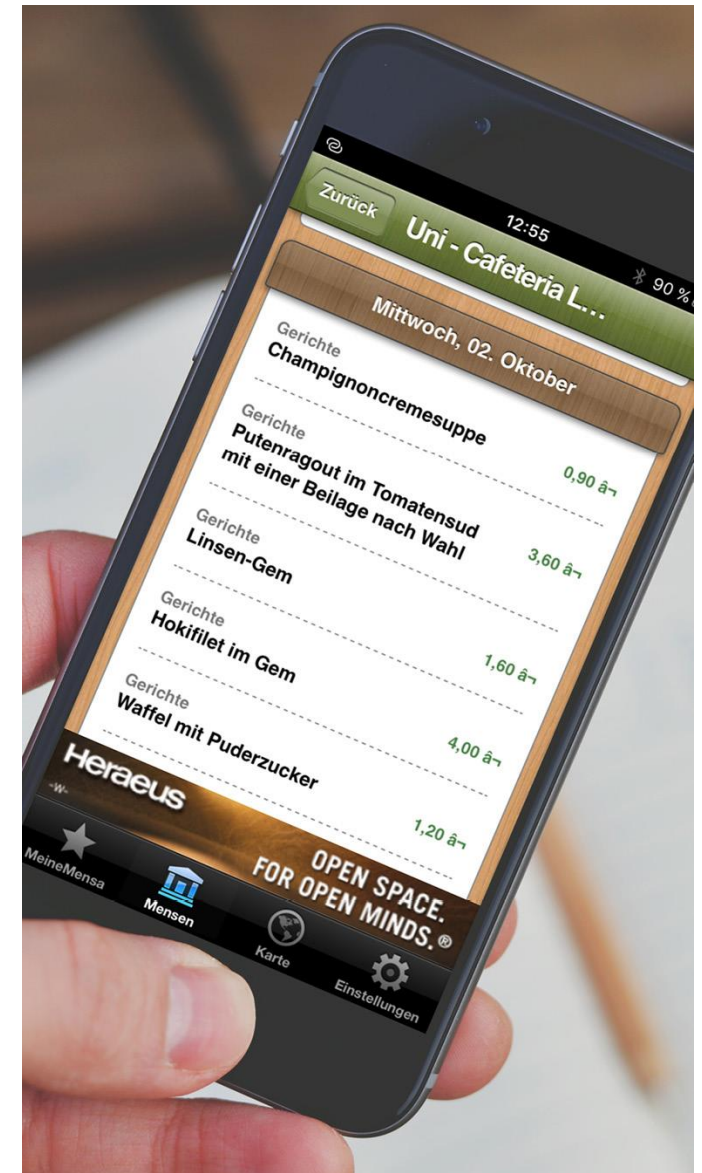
12:55

90 %

Zurück

Uni - Cafeteria L...

Mittwoch, 02. Oktober

Gerichte
Champignoncremesuppe

0,90 â¬

Gerichte
Putenragout im Tomatensud mit einer Beilage nach Wahl

3,60 â¬

Gerichte
Linsen-Gem

1,60 â¬

Gerichte
Hokifilet im Gem

4,00 â¬

Gerichte
Waffel mit Puderzucker

1,20 â¬

Heraeus

OPEN SPACE. FOR OPEN MINDS.®

MeineMensa

Mensen

Karte

Einstellungen